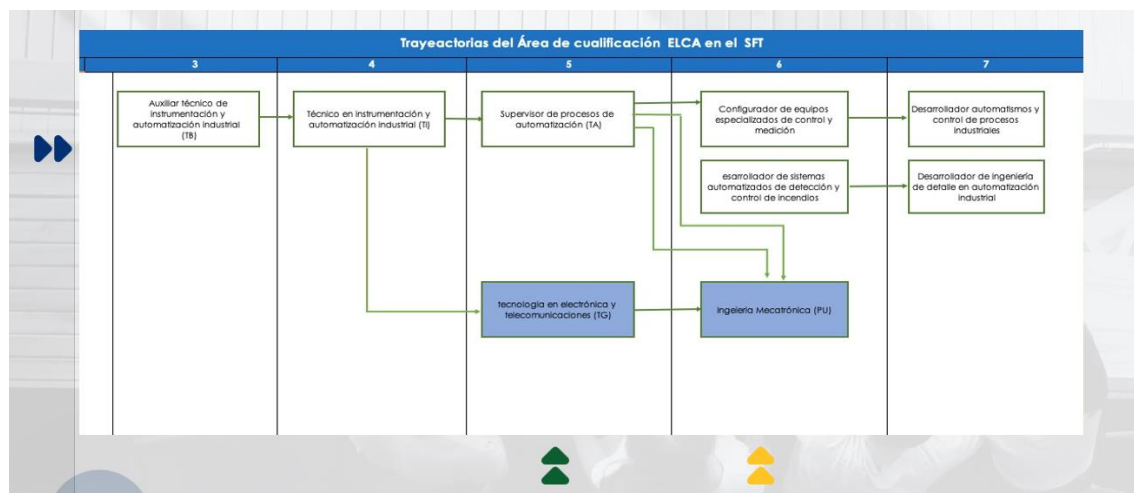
Trayeactorias del Área de cualificación ELCA en el SFT

| 3 | 4 | 5 | 6 | 7 |
|---|---|---|---|---|
| Auxiliar técnico de instrumentación y automatización industrial (TB) | Técnico en instrumentación y automatización industrial (TI) | Supervisor de procesos de automatización (TA) | Configurador de equipos especializados de control y medición | Desarrollador automatismos y control de procesos industriales |
| | | | esarrollador de sistemas automatizados de detección y control de incendios | Desarrollador de ingeniería de detalle en automatización industrial |
| | | tecnologia en electrónica y telecomunicaciones (TG) | Ingeleria Mecatrónica (PU) | |